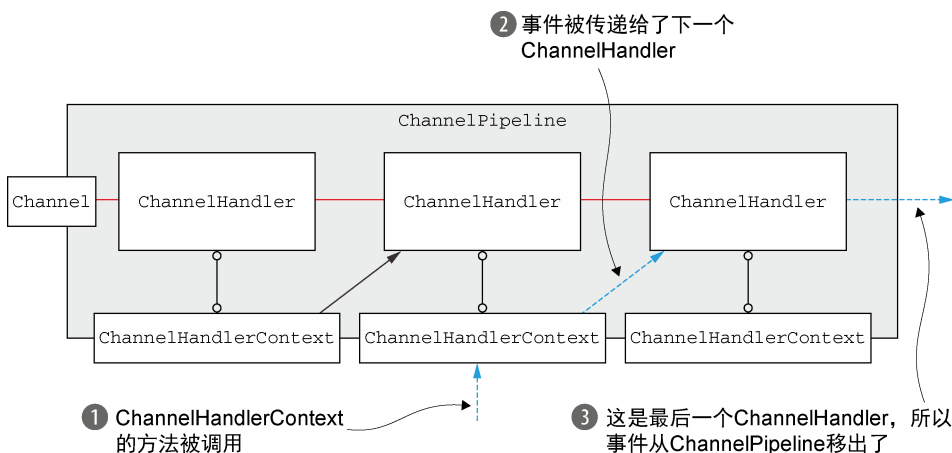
2 事件被传递给了下一个 ChannelHandler

ChannelPipeline

Channel

ChannelHandler

ChannelHandler

ChannelHandler

ChannelHandlerContext

ChannelHandlerContext

ChannelHandlerContext

1 ChannelHandlerContext 的方法被调用

3 这是最后一个ChannelHandler，所以事件从ChannelPipeline移出了